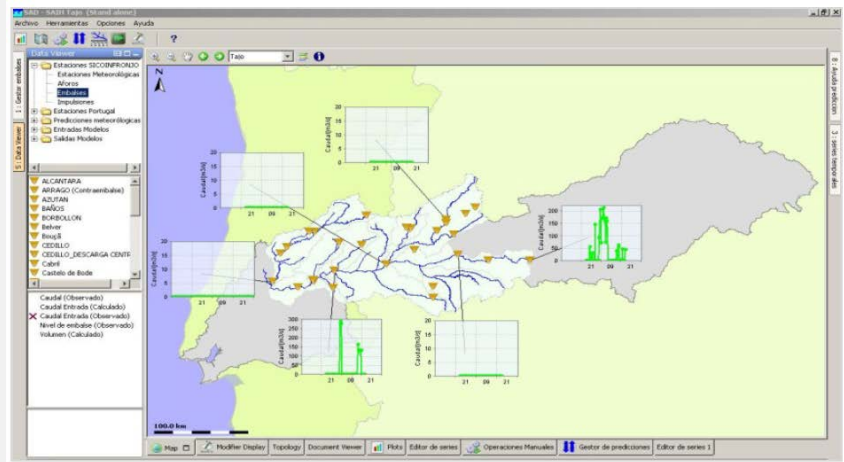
SAD - SADH Tajo (Stand alone)
Archivo Herramientas Opciones Ayuda

Data Viewer

Estaciones SICOINFRONIO
Estaciones Meteorológicas
Aforos
Embalses
Impulsiones
Estaciones Portugal
Predicciones meteorológicas
Entradas Modelos
Salidas Modelos

ALCANTARA
ARRAGO (Contraembalse)
AZUTAN
BAÑOS
BORBOLLON
Belver
Bouçã
CEDILLO
CEDILLO_DESCARGA CENTR
Cabril
Castelo de Bode

Caudal (Observado)
Caudal Entrada (Calculado)
Caudal Entrada (Observado)
Nivel de embalse (Observado)
Volumen (Calculado)

1: Gestor embalses
5: Data Viewer

Tajo

N

Caudal[m3/s]
20
15
10
5
0
21 09 21

Caudal[m3/s]
20
15
10
5
0
21 09 21

Caudal[m3/s]
20
15
10
5
0
21 09 21

Caudal[m3/s]
250
200
150
100
50
0
21 09 21

Caudal[m3/s]
300
250
200
150
100
50
0
21 09 21

Caudal[m3/s]
20
15
10
5
0
21 09 21

100.0 km

8: Ayuda predicción
3: series temporales

Map | Modifier Display | Topology | Document Viewer | Plots | Editor de series | Operaciones Manuales | Gestor de predicciones | Editor de series 1